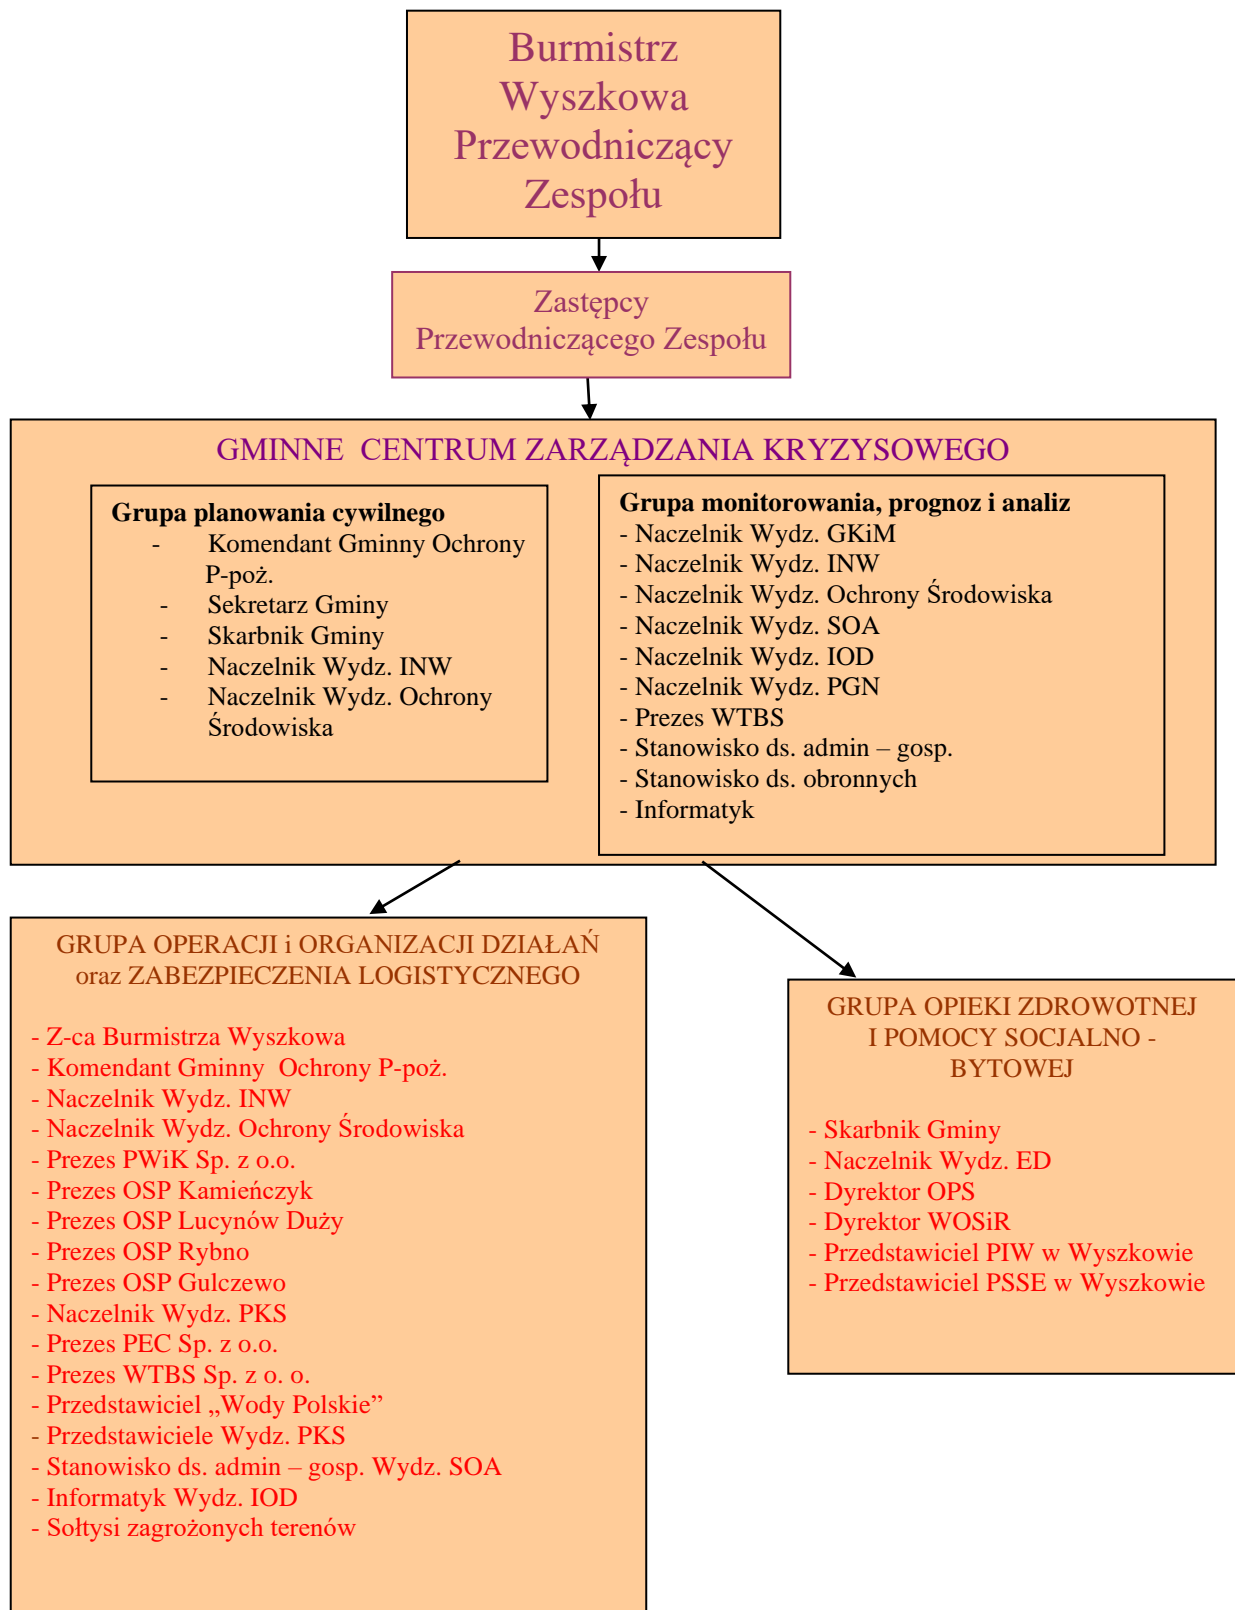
Burmistrz Wyszkowa Przewodniczący Zespołu

Zastępcy Przewodniczącego Zespołu

GMINNE CENTRUM ZARZĄDZANIA KRYZYSOWEGO

**Grupa planowania cywilnego**
- Komendant Gminny Ochrony P-poż.
- Sekretarz Gminy
- Skarbnik Gminy
- Naczelnik Wydz. INW
- Naczelnik Wydz. Ochrony Środowiska

**Grupa monitorowania, prognoz i analiz**
- Naczelnik Wydz. GKiM
- Naczelnik Wydz. INW
- Naczelnik Wydz. Ochrony Środowiska
- Naczelnik Wydz. SOA
- Naczelnik Wydz. IOD
- Naczelnik Wydz. PGN
- Prezes WTBS
- Stanowisko ds. admin – gosp.
- Stanowisko ds. obronnych
- Informatyk

GRUPA OPERACJI i ORGANIZACJI DZIAŁAŃ oraz ZABEZPIECZENIA LOGISTYCZNEGO

- Z-ca Burmistrza Wyszkowa
- Komendant Gminny Ochrony P-poż.
- Naczelnik Wydz. INW
- Naczelnik Wydz. Ochrony Środowiska
- Prezes PWiK Sp. z o.o.
- Prezes OSP Kamieńczyk
- Prezes OSP Lucynów Duży
- Prezes OSP Rybno
- Prezes OSP Gulczewo
- Naczelnik Wydz. PKS
- Prezes PEC Sp. z o.o.
- Prezes WTBS Sp. z o. o.
- Przedstawiciel „Wody Polskie"
- Przedstawiciele Wydz. PKS
- Stanowisko ds. admin – gosp. Wydz. SOA
- Informatyk Wydz. IOD
- Sołtysi zagrożonych terenów

GRUPA OPIEKI ZDROWOTNEJ I POMOCY SOCJALNO - BYTOWEJ

- Skarbnik Gminy
- Naczelnik Wydz. ED
- Dyrektor OPS
- Dyrektor WOSiR
- Przedstawiciel PIW w Wyszkowie
- Przedstawiciel PSSE w Wyszkowie